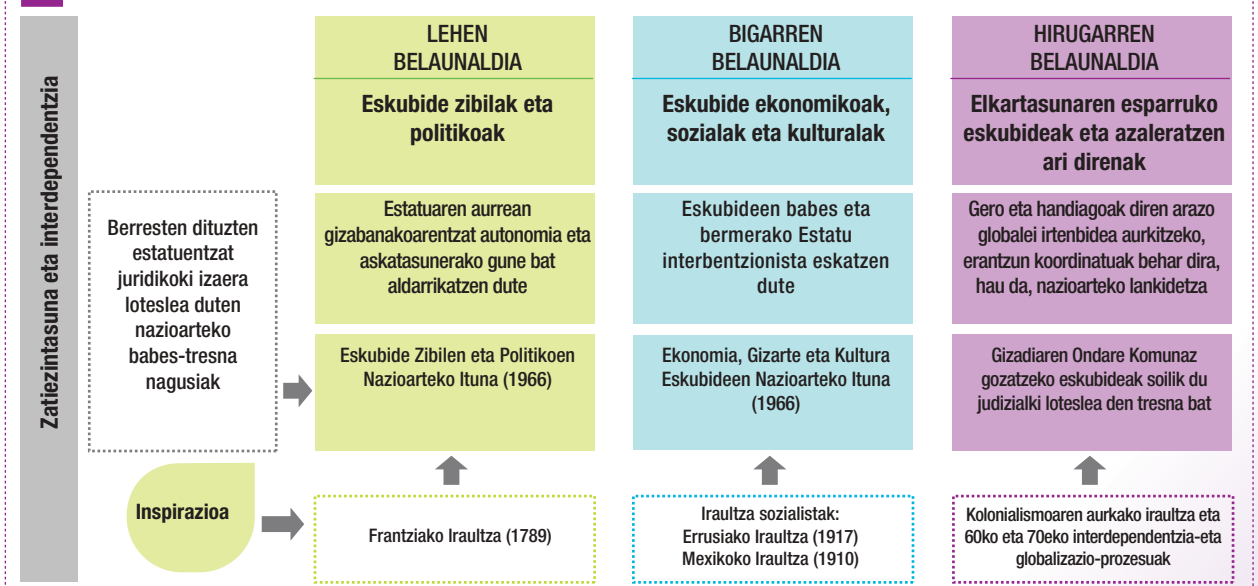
Zatiezintasuna eta interdependentzia

LEHEN BELAUNALDIA

Eskubide zibilak eta politikoak

BIGARREN BELAUNALDIA

Eskubide ekonomikoak, sozialak eta kulturalak

HIRUGARREN BELAUNALDIA

Elkartasunaren esparruko eskubideak eta azaleratzen ari direnak

Estatuaren aurrean gizabanakoarentzat autonomia eta askatasunerako gune bat aldarrikatzen dute

Eskubideen babes eta bermerako Estatu interbentzionista eskatzen dute

Gero eta handiagoak diren arazo globalei irtenbidea aurkitzeko, erantzun koordinatuak behar dira, hau da, nazioarteko lankidetza

Berresten dituzten estatuentzat juridikoki izaera loteslea duten nazioarteko babes-tresna nagusiak

Eskubide Zibilen eta Politikoen Nazioarteko Ituna (1966)

Ekonomia, Gizarte eta Kultura Eskubideen Nazioarteko Ituna (1966)

Gizadiaren Ondare Komunaz gozatzeko eskubideak soilik du judizialki loteslea den tresna bat

Inspirazioa

Frantziako Iraultza (1789)

Iraultza sozialistak:
Errusiako Iraultza (1917)
Mexikoko Iraultza (1910)

Kolonialismoaren aurkako iraultza eta 60ko eta 70eko interdependentzia-eta globalizazio-prozesuak